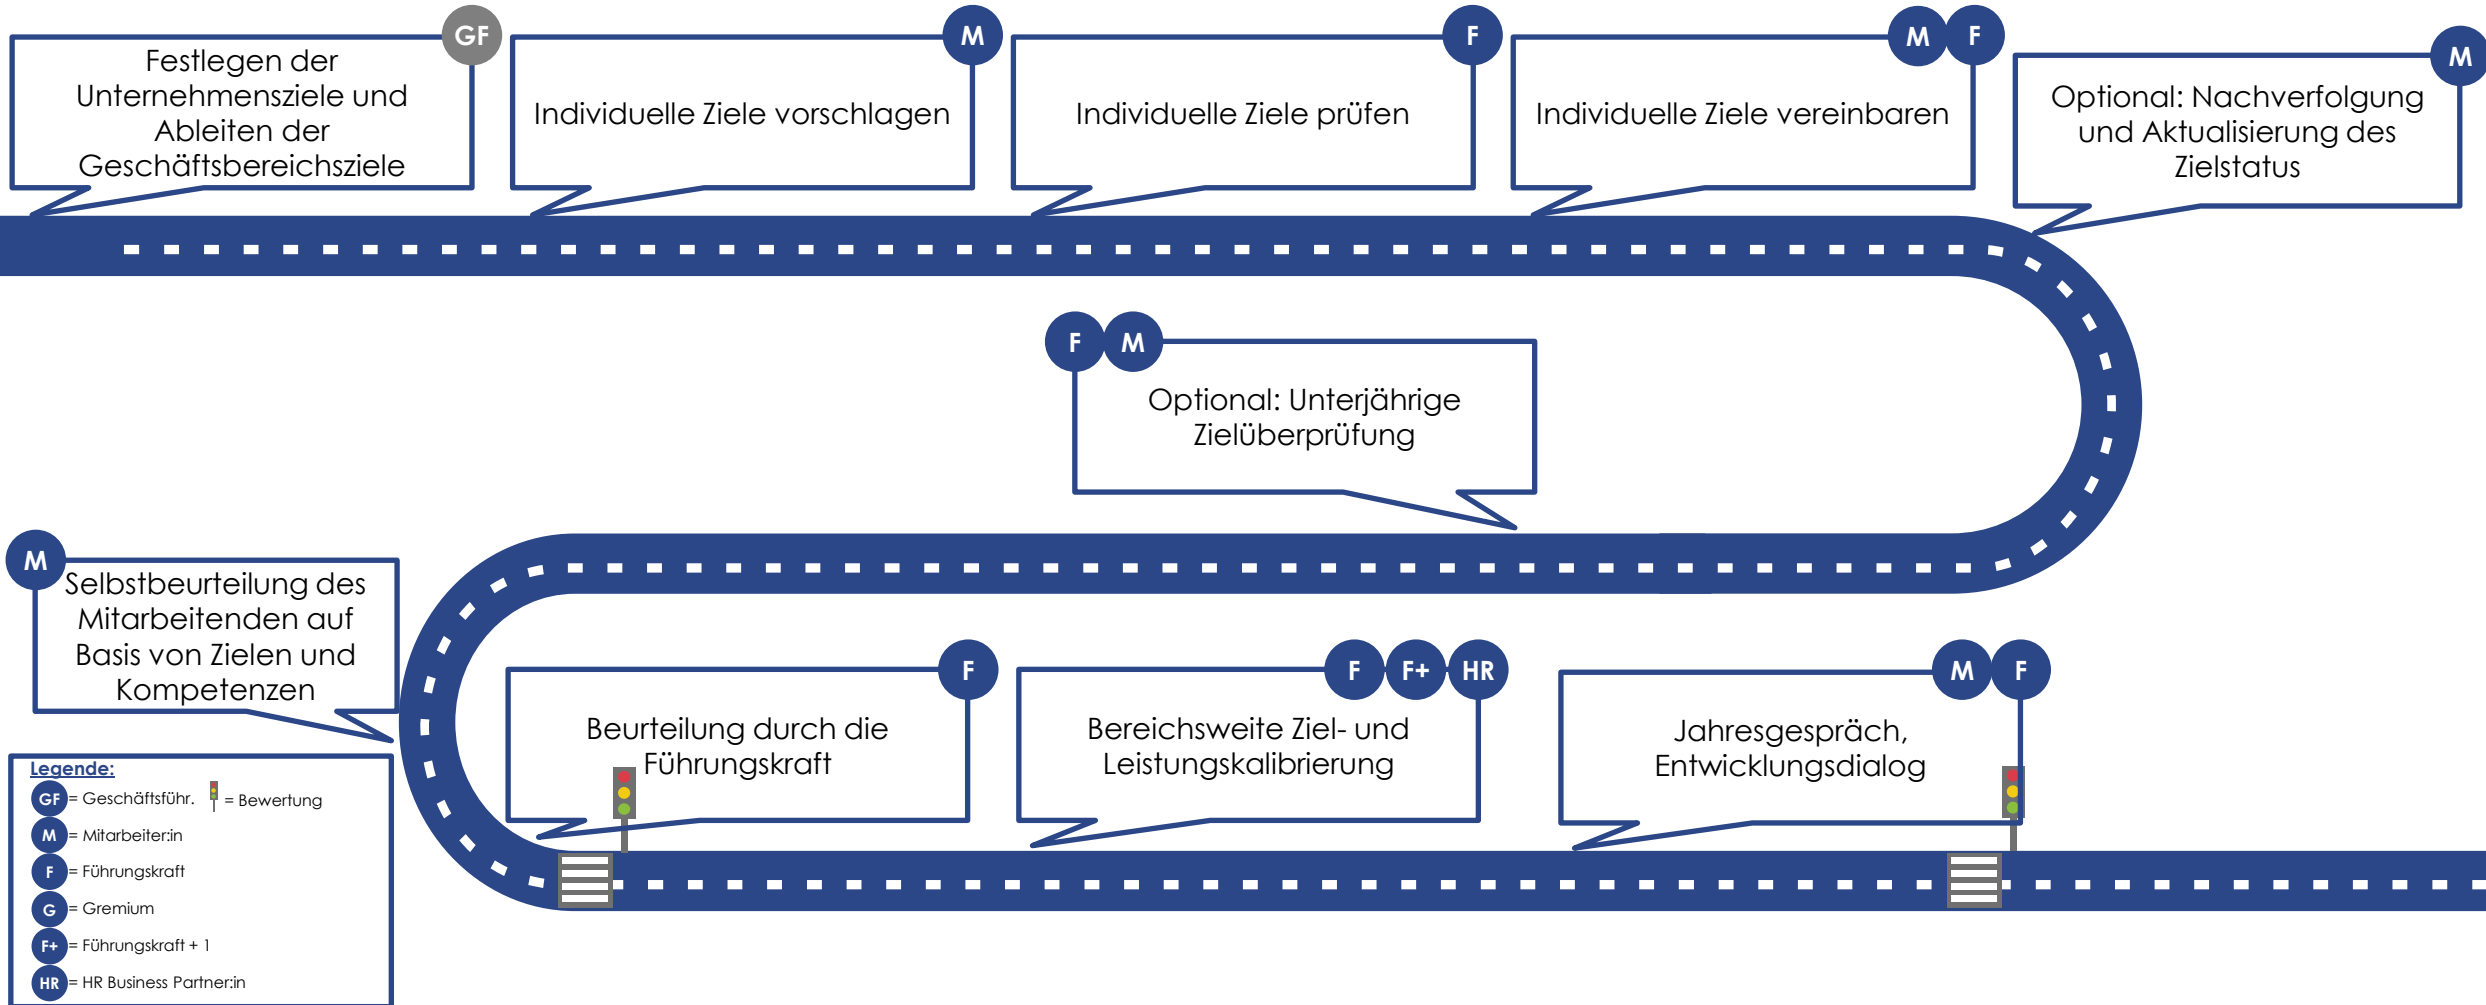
GF
Festlegen der Unternehmensziele und Ableiten der Geschäftsbereichsziele

M
Individuelle Ziele vorschlagen

F
Individuelle Ziele prüfen

M F
Individuelle Ziele vereinbaren

M
Optional: Nachverfolgung und Aktualisierung des Zielstatus

F M
Optional: Unterjährige Zielüberprüfung

M
Selbstbeurteilung des Mitarbeitenden auf Basis von Zielen und Kompetenzen

F
Beurteilung durch die Führungskraft

F F+ HR
Bereichsweite Ziel- und Leistungskalibrierung

M F
Jahresgespräch, Entwicklungsdialog

Legende:
GF = Geschäftsführ.
= Bewertung
M = Mitarbeiter:in
F = Führungskraft
G = Gremium
F+ = Führungskraft + 1
HR = HR Business Partner:in